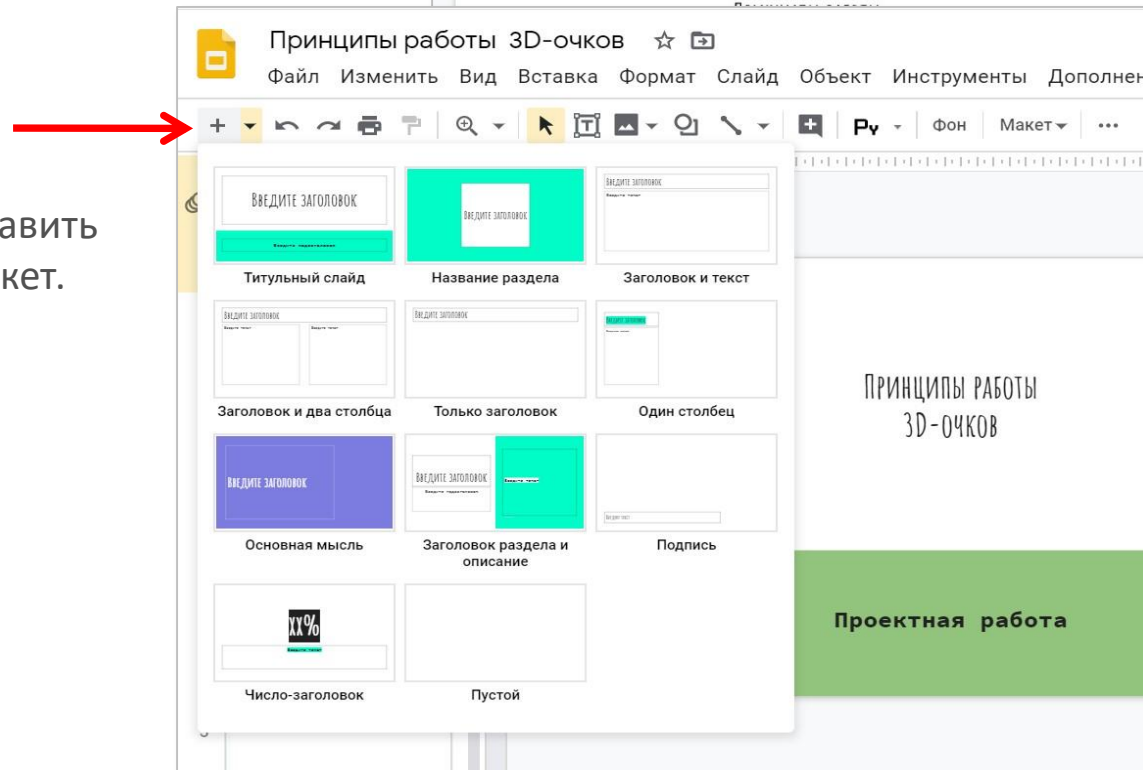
авить
кет.

Принципы работы 3D-очков

Файл Изменить Вид Вставка Формат Слайд Объект Инструменты Дополнен

Фон Макет

ВВЕДИТЕ ЗАГОЛОВОК
Введите подзаголовок
Титульный слайд

ВВЕДИТЕ ЗАГОЛОВОК
Название раздела

ВВЕДИТЕ ЗАГОЛОВОК
Введите текст
Заголовок и текст

ВВЕДИТЕ ЗАГОЛОВОК
Введите текст
Введите текст
Заголовок и два столбца

ВВЕДИТЕ ЗАГОЛОВОК
Только заголовок

ВВЕДИТЕ ЗАГОЛОВОК
Введите текст
Один столбец

ВВЕДИТЕ ЗАГОЛОВОК
Основная мысль

ВВЕДИТЕ ЗАГОЛОВОК
Введите подзаголовок
Введите текст
Заголовок раздела и описание

Введите текст
Подпись

XX%
Введите текст
Число-заголовок

Пустой

ПРИНЦИПЫ РАБОТЫ 3D-ОЧКОВ

Проектная работа